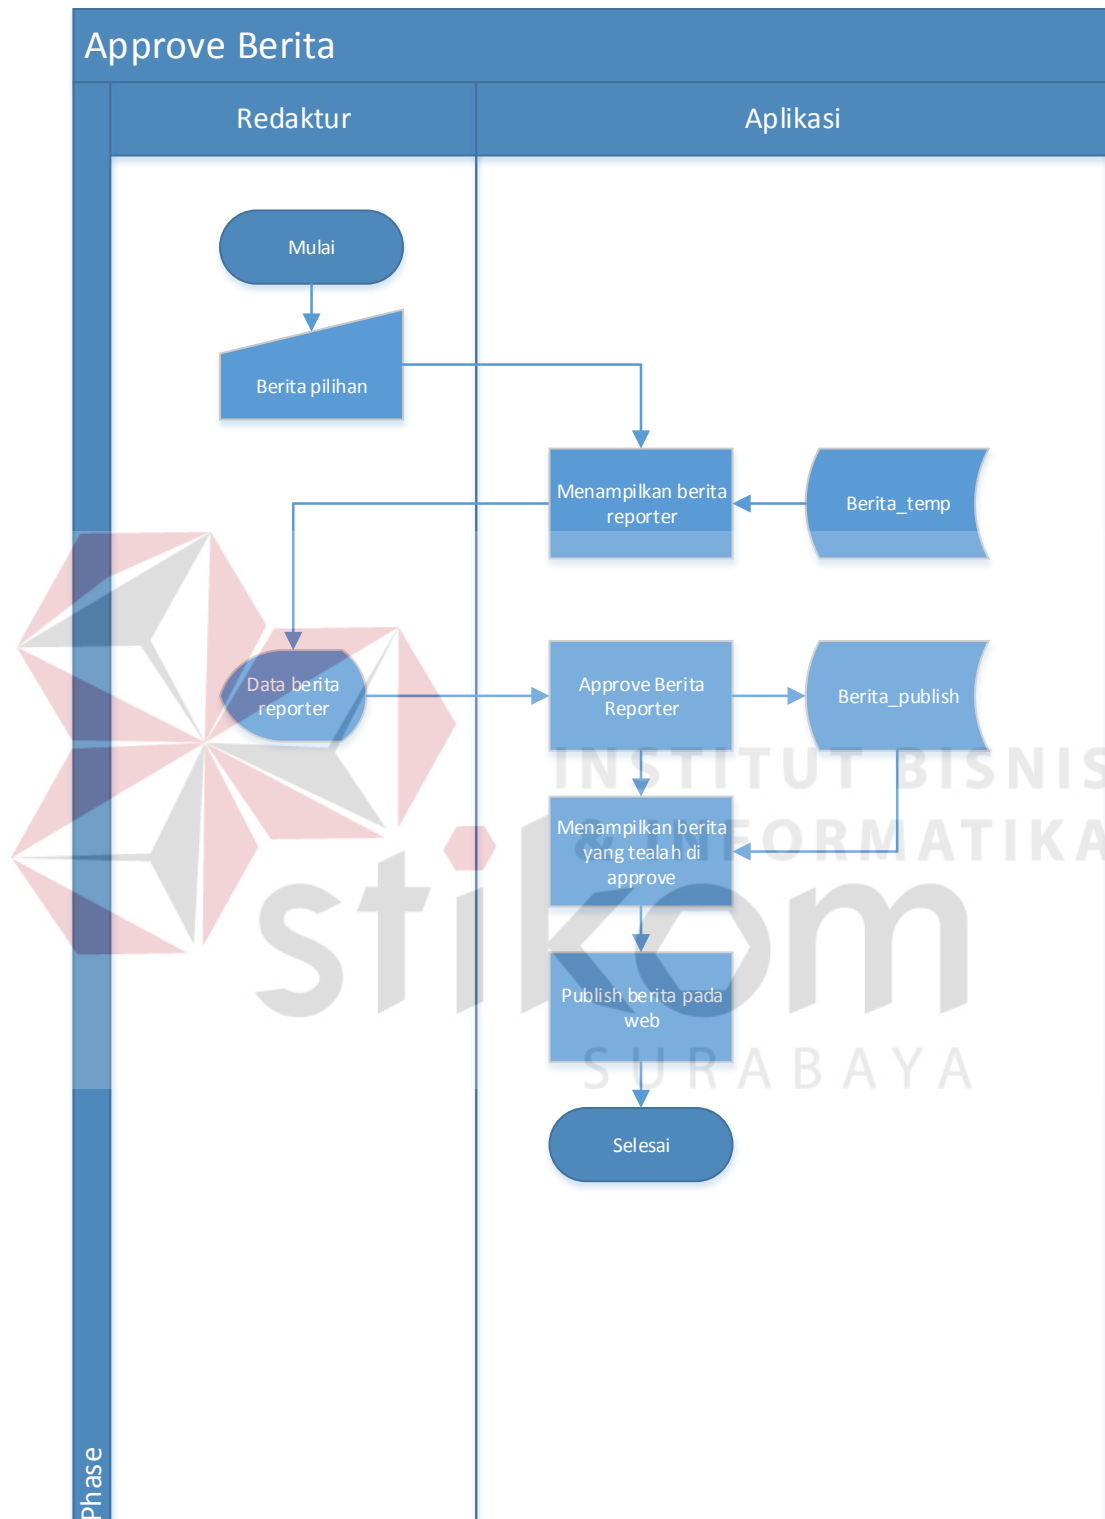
Approve Berita

| Redaktur | Aplikasi |
|---|---|

Mulai

Berita pilihan

Menampilkan berita reporter

Berita_temp

Data berita reporter

Approve Berita Reporter

Berita_publish

Menampilkan berita yang tealah di approve

Publish berita pada web

Selesai

Phase

INSTITUT BISNIS DAN INFORMATIKA

stikom

SURABAYA